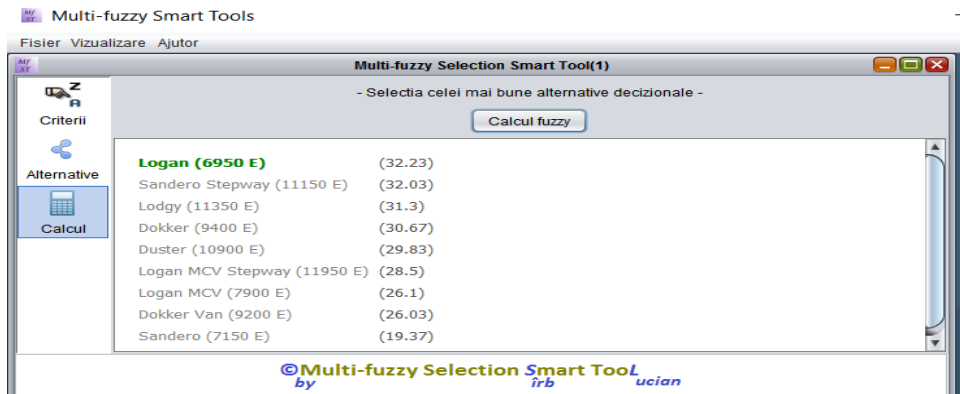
Multi-fuzzy Smart Tools

Fisier Vizualizare Ajutor

Multi-fuzzy Selection Smart Tool(1)

Criterii

Alternative

Calcul

- Selectia celei mai bune alternative decizionale -

Calcul fuzzy

| | |
|---|---|
| Logan (6950 E) | (32.23) |
| Sandero Stepway (11150 E) | (32.03) |
| Lodgy (11350 E) | (31.3) |
| Dokker (9400 E) | (30.67) |
| Duster (10900 E) | (29.83) |
| Logan MCV Stepway (11950 E) | (28.5) |
| Logan MCV (7900 E) | (26.1) |
| Dokker Van (9200 E) | (26.03) |
| Sandero (7150 E) | (19.37) |

©Multi-fuzzy Selection Smart TooL by îrb ucian